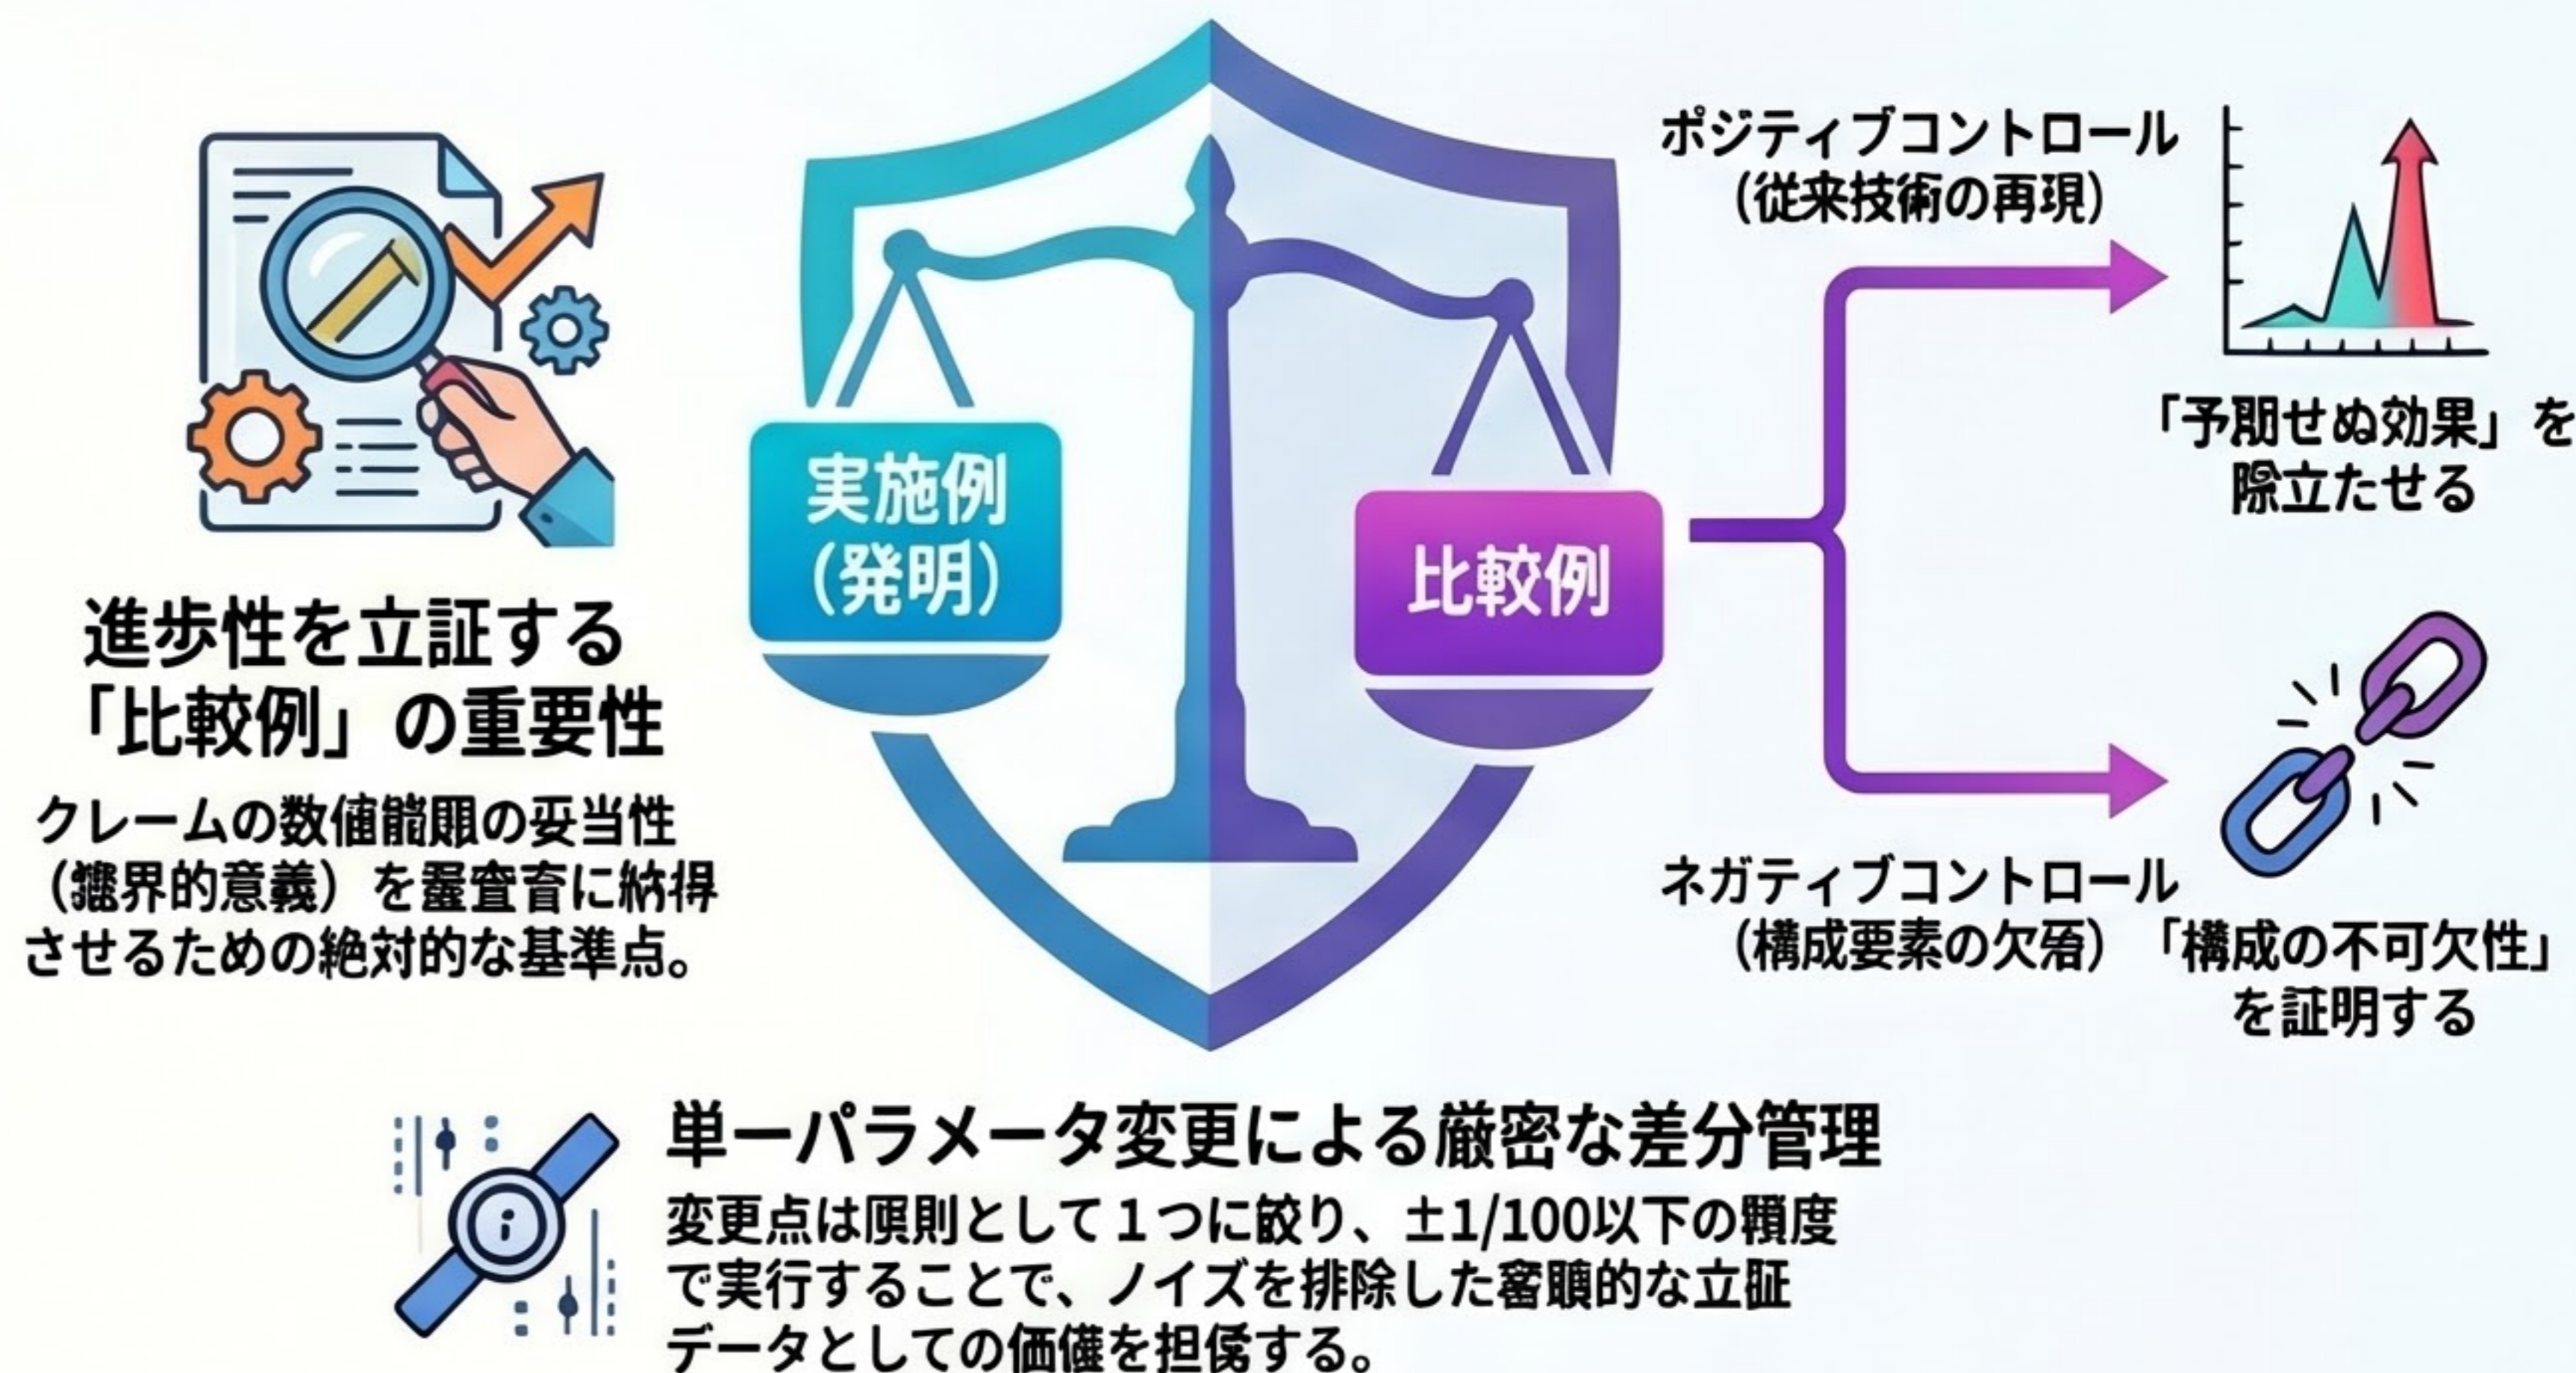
ポジティブコントロール
（従来技術の再現）

「予期せぬ効果」を
際立たせる

実施例
（発明）

比較例

進歩性を立証する
「比較例」の重要性

クレームの数値範囲の妥当性
（臨界的意義）を審査官に納得
させるための絶対的な基準点。

ネガティブコントロール
（構成要素の欠落）

「構成の不可欠性」
を証明する

単一パラメータ変更による厳密な差分管理

変更点は原則として１つに絞り、±1/100以下の精度で実行することで、ノイズを排除した客観的な立証データとしての価値を担保する。